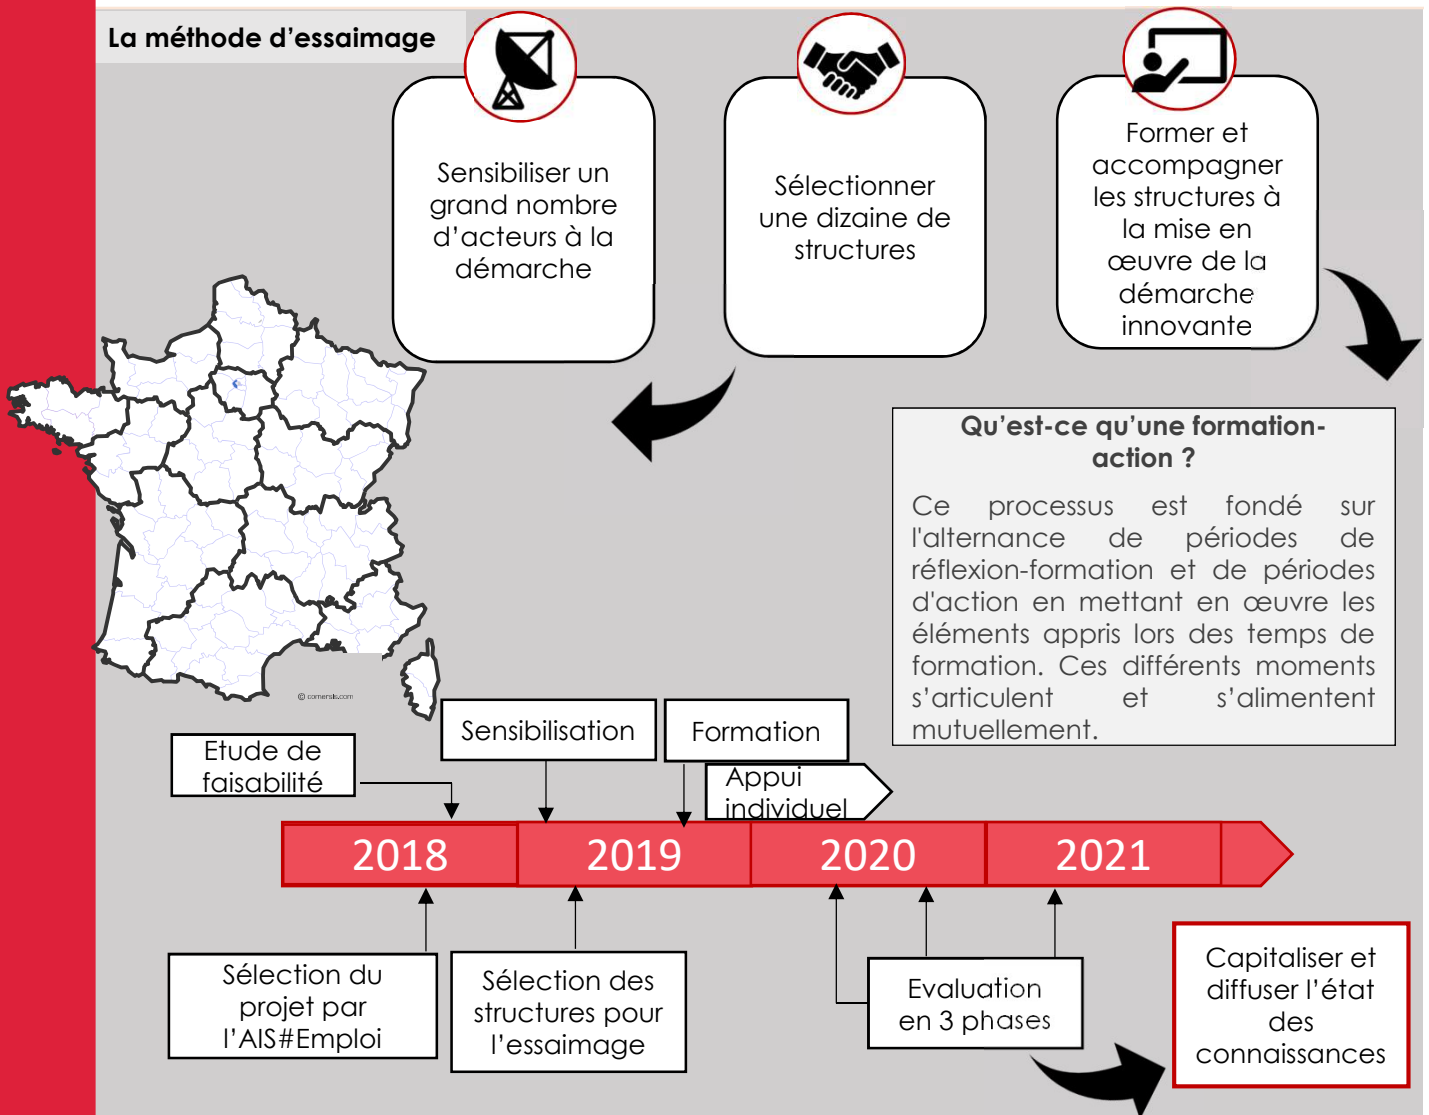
La méthode d'essaimage

Sensibiliser un grand nombre d'acteurs à la démarche

Sélectionner une dizaine de structures

Former et accompagner les structures à la mise en œuvre de la démarche innovante

Qu'est-ce qu'une formation-action ?

Ce processus est fondé sur l'alternance de périodes de réflexion-formation et de périodes d'action en mettant en œuvre les éléments appris lors des temps de formation. Ces différents moments s'articulent et s'alimentent mutuellement.

© comersis.com

Etude de faisabilité

Sensibilisation

Formation

Appui individuel

2018

2019

2020

2021

Sélection du projet par l'AIS#Emploi

Sélection des structures pour l'essaimage

Evaluation en 3 phases

Capitaliser et diffuser l'état des connaissances